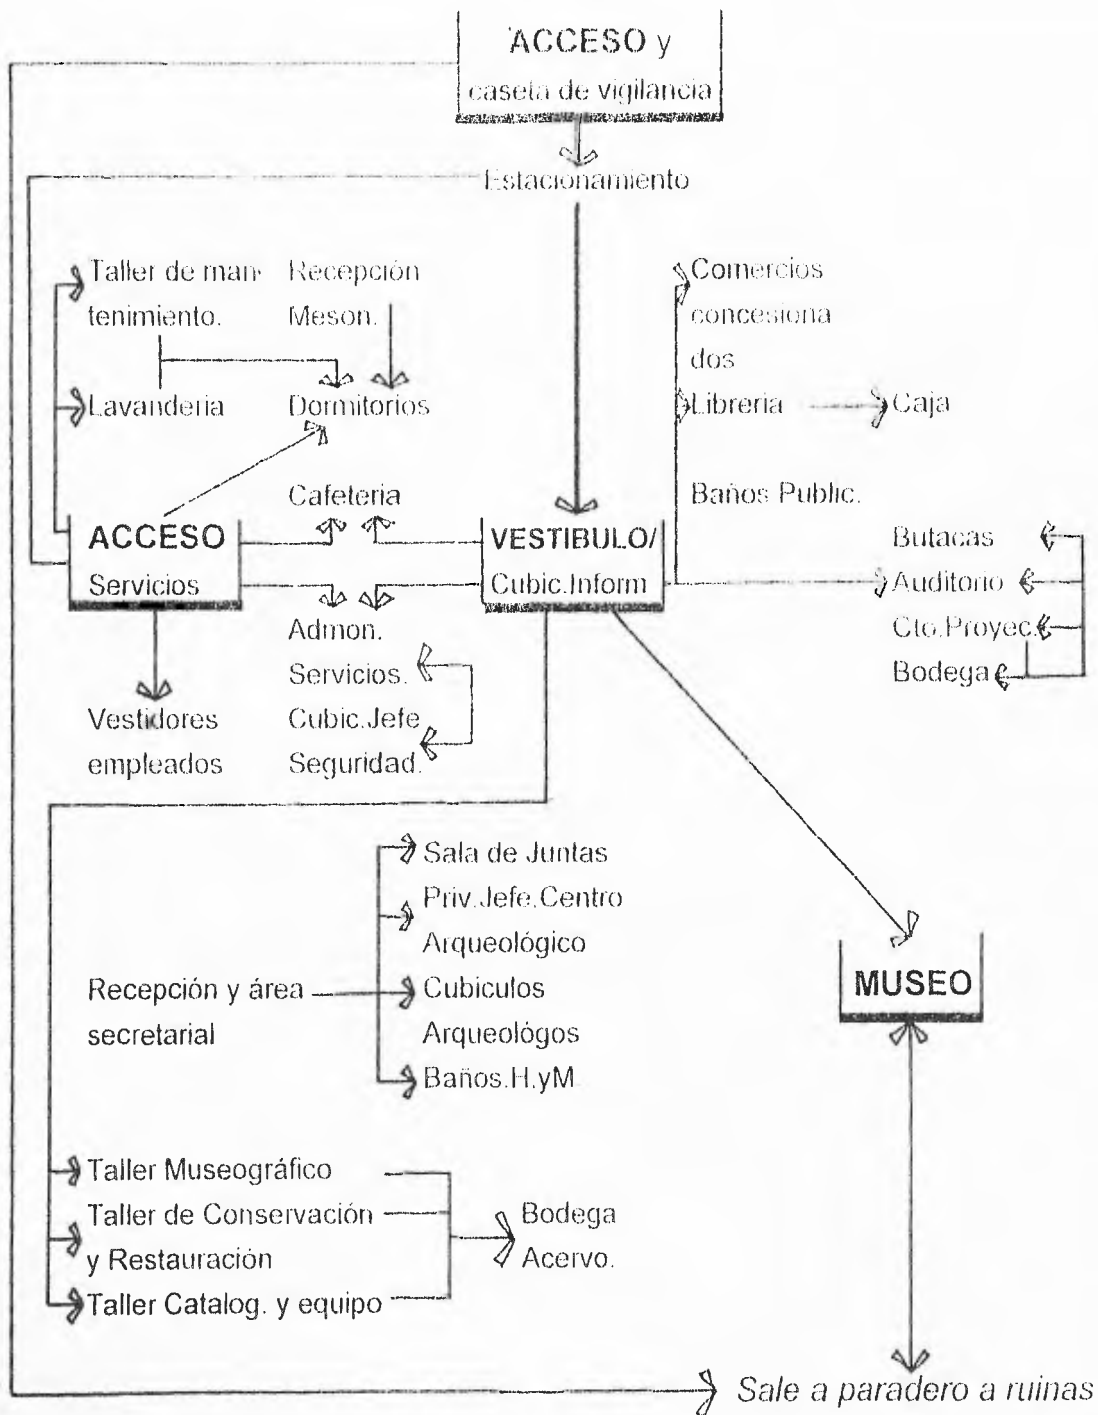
ACCESO y caseta de vigilancia

Estacionamiento

Taller de mantenimiento.

Recepción Meson.

Lavanderia

Dormitorios

Comercios concesionados

Libreria

Caja

Baños Public.

Cafeteria

ACCESO Servicios

VESTIBULO/ Cubic.Inform

Butacas

Auditorio

Cto.Proyec.

Bodega

Admon. Servicios.

Cubic.Jefe Seguridad.

Vestidores empleados

Sala de Juntas

Priv.Jefe.Centro Arqueológico

Recepción y área secretarial

Cubiculos Arqueologos

Baños.H.yM.

MUSEO

Taller Museográfico

Taller de Conservación y Restauración

Taller Catalog. y equipo

Bodega Acervo.

Sale a paradero a ruinas